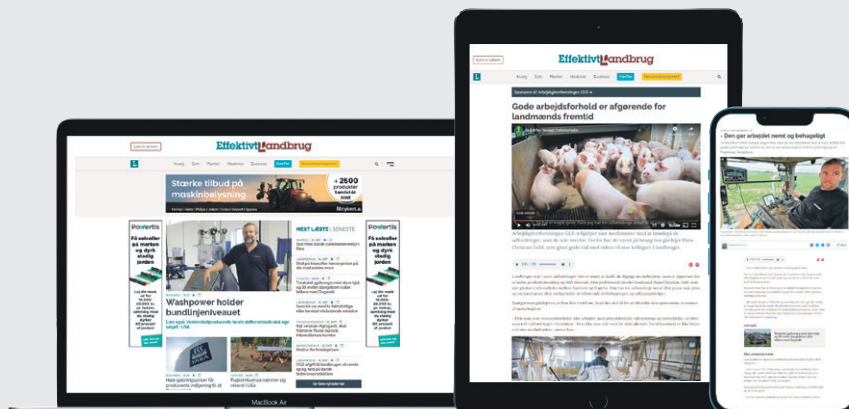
Effektivt Landbrug

Kvæg Svin Planter Maskiner Business

Stærke tilbud på maskinbelysning

+2500 produkter

Powertis

Få udnyttet jorden

Washpower holder bundlinjen i niveauet

MEST LÆSTE | SENESTE

Powertis

Effektivt Landbrug

Kvæg Svin Planter Maskiner Business

Gode arbejdsforhold er afgørende for landmænds fremtid

Den gør arbejdet nemt og behageligt

MacBook Air